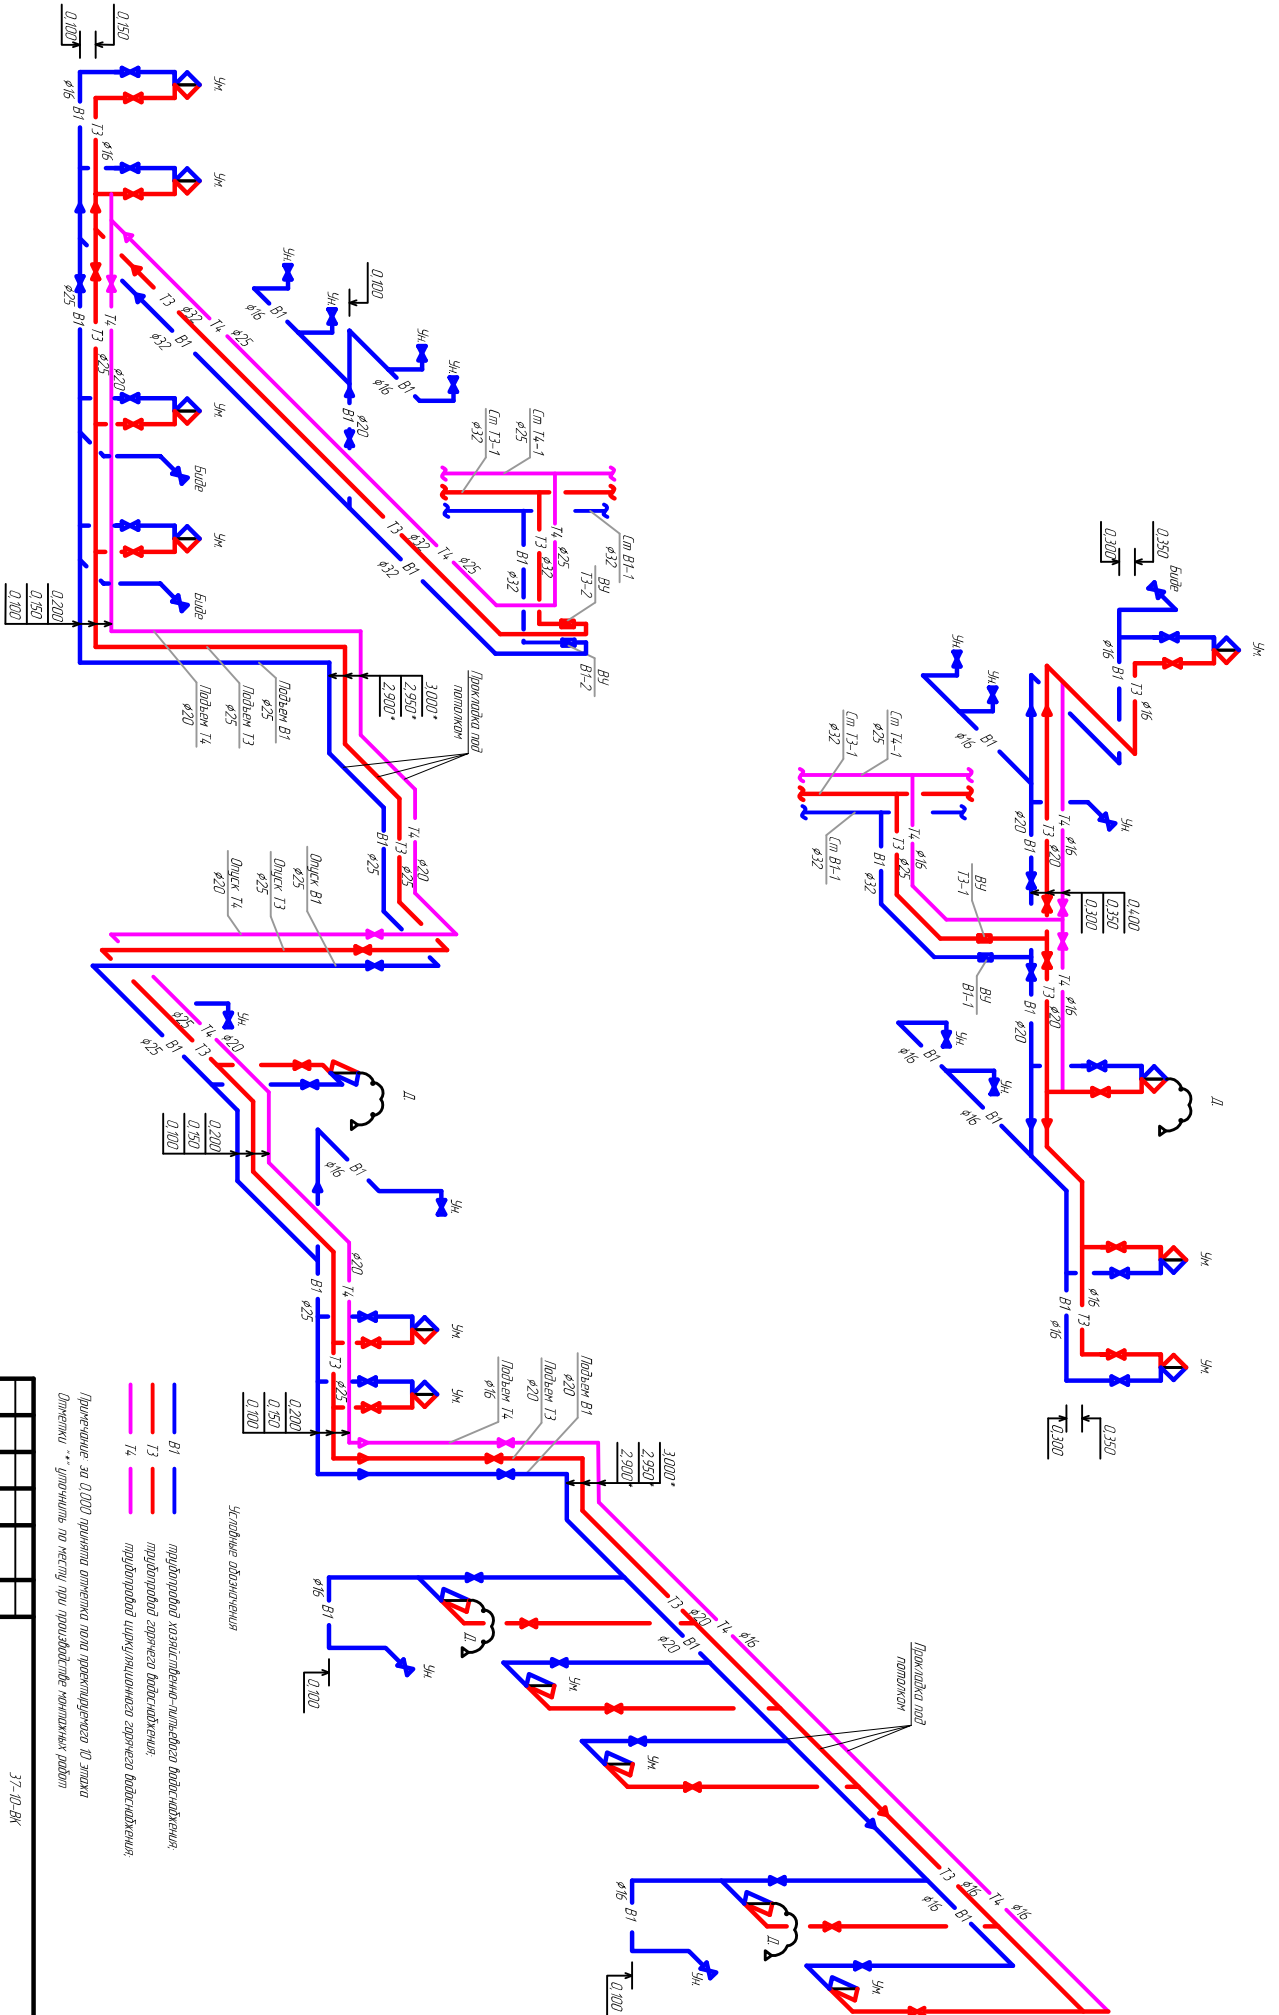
0.100
0.150
Ум
Ум
ф16
В1
Т3
ф16
ф25
В1
Т3
Т4
ф25
ф20
Ум
Биде
Ум
Биде
0.200
0.150
0.100
Т3
ф32
В1
ф32
Т4
ф25
Т3
ф32
В1
ф32
Т4
ф25
Ум
ф16
В1
Ум
0.100
Ум
Ум
ф16
В1
В1
ф20
Ст Т4-1
ф25
Ст Т3-1
ф32
Ст В1-1
ф32
ВУ
Т3-2
ВУ
В1-2
Т4
ф25
Т3
ф32
В1
ф32
Подъем В1
ф25
Подъем Т3
ф25
Подъем Т4
ф20
3.000*
2.950*
2.900*
Прокладка под потолком
Т4
ф20
Т3
ф25
В1
ф25
Опуск В1
ф25
Опуск Т3
ф25
Опуск Т4
ф20
ф25
Т4
ф20
В1
Т3
ф25
Ум
Д
0.200
0.150
0.100
ф16
В1
Ум
ф20
Т4
В1
ф25
Ум
Т3
ф25
Ум
0.200
0.150
0.100
Подъем В1
ф20
Подъем Т3
ф20
Подъем Т4
ф16
3.000*
2.950*
2.900*
В1
Т3
Т4
Условные обозначения
трубопровод хозяйственно-питьевого водоснабжения;
трубопровод горячего водоснабжения;
трубопровод циркуляционного горячего водоснабжения.
Примечание: за 0.000 принята отметка пола проектируемого 10 этажа
Отметки "*" уточнить по месту при производстве монтажных работ
37-10-ВК
Т3
ф20
В1
ф20
Т4
ф16
Прокладка под потолком
ф16
В1
Д
Ум
0.100
Ум
Ум
Т3
ф16
В1
ф16
Т4
ф16
ф16
В1
Д
Ум
0.100
Ум
Ум
0.350
0.300
Биде
Ум
ф16
В1
Т3
ф16
Ум
Ум
ф16
В1
Ум
ф20
В1
Т3
ф20
Т4
ф16
0.400
0.350
0.300
Ст Т4-1
ф25
Ст Т3-1
ф32
Ст В1-1
ф32
В1
ф32
Т3
ф25
Т4
ф16
ВУ
Т3-1
ВУ
В1-1
Т4
ф16
Т3
ф20
В1
ф20
Ум
ф16
В1
Ум
ф16
В1
Д
Ум
Ум
В1
ф16
Т3
ф16
0.350
0.300